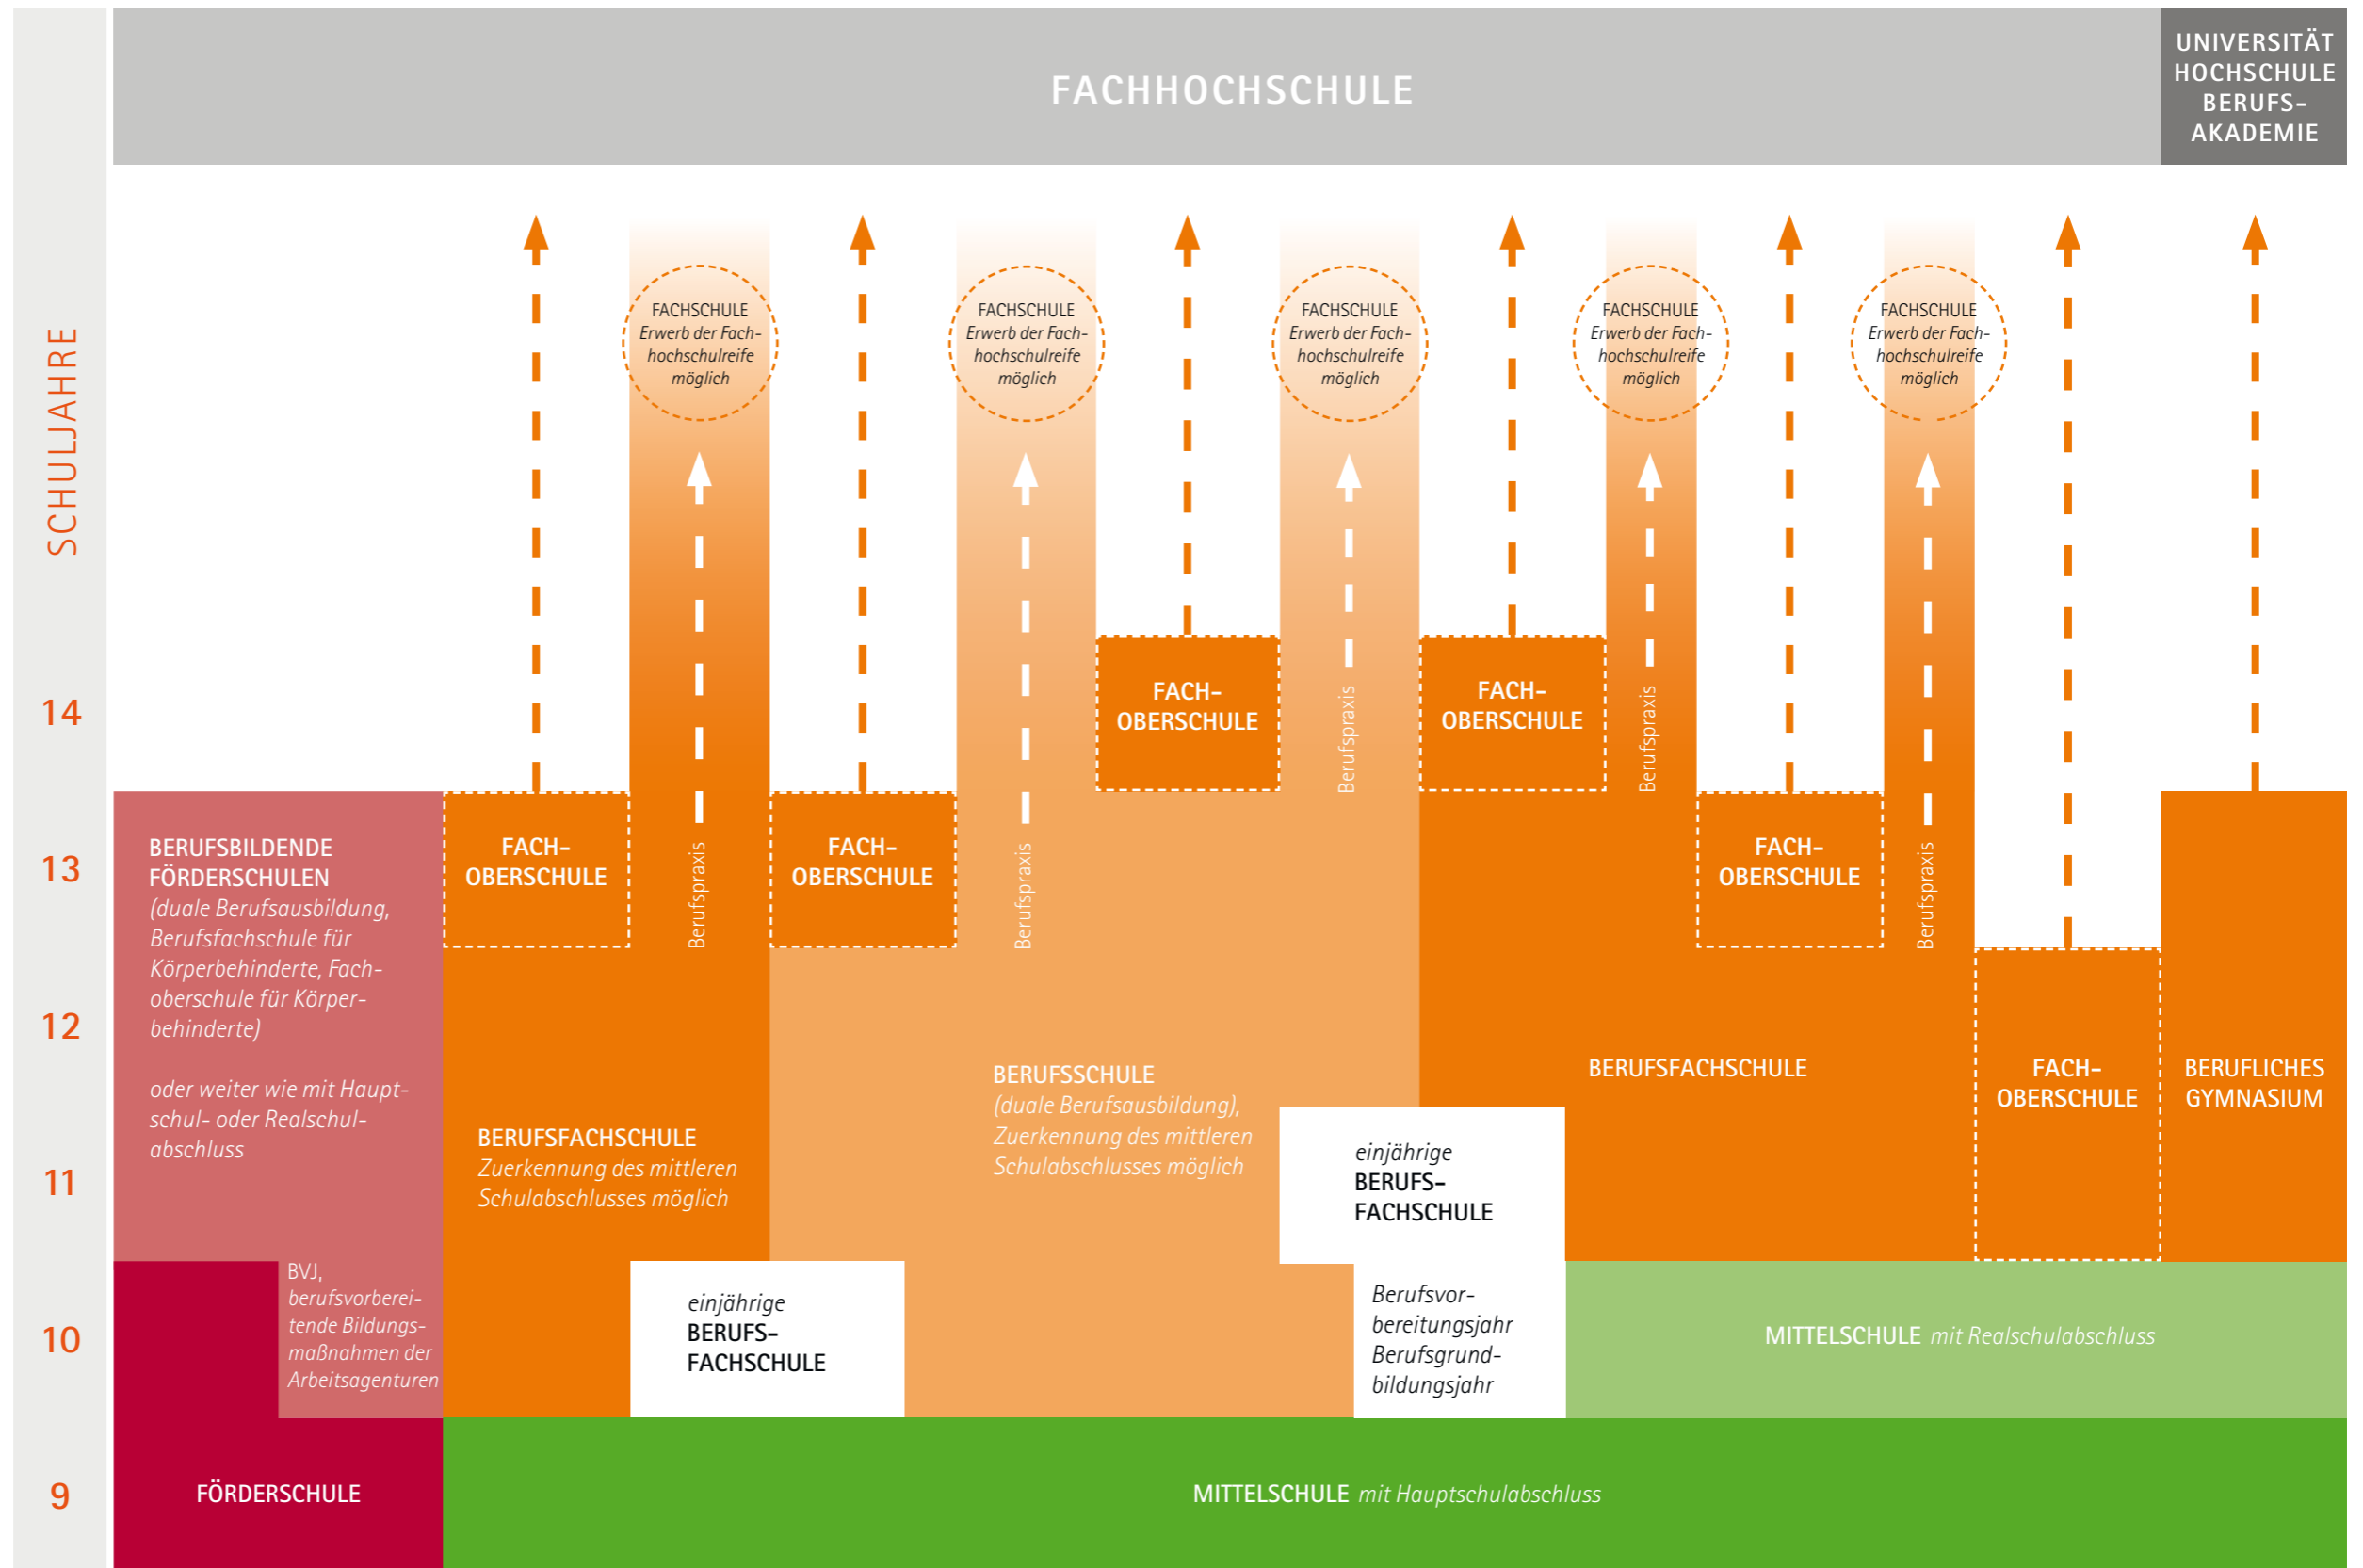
FACHHOCHSCHULE

UNIVERSITÄT HOCHSCHULE BERUFS-AKADEMIE

SCHULJAHRE

FACHSCHULE Erwerb der Fachhochschulreife möglich

FACHSCHULE Erwerb der Fachhochschulreife möglich

FACHSCHULE Erwerb der Fachhochschulreife möglich

FACHSCHULE Erwerb der Fachhochschulreife möglich

FACHSCHULE Erwerb der Fachhochschulreife möglich

14

FACH-OBERSCHULE

FACH-OBERSCHULE

Berufspraxis

Berufspraxis

13

BERUFSBILDENDE FÖRDERSCHULEN (duale Berufsausbildung, Berufsfachschule für Körperbehinderte, Fachoberschule für Körperbehinderte)

oder weiter wie mit Hauptschul- oder Realschulabschluss

FACH-OBERSCHULE

Berufspraxis

FACH-OBERSCHULE

Berufspraxis

FACH-OBERSCHULE

Berufspraxis

12

BERUFSSCHULE (duale Berufsausbildung), Zuerkennung des mittleren Schulabschlusses möglich

BERUFSFACHSCHULE

FACH-OBERSCHULE

BERUFLICHES GYMNASIUM

BERUFSFACHSCHULE Zuerkennung des mittleren Schulabschlusses möglich

einjährige BERUFS-FACHSCHULE

11

BVJ, berufsvorbereitende Bildungsmaßnahmen der Arbeitsagenturen

einjährige BERUFS-FACHSCHULE

Berufsvorbereitungsjahr Berufsgrundbildungsjahr

MITTELSCHULE mit Realschulabschluss

10

9

FÖRDERSCHULE

MITTELSCHULE mit Hauptschulabschluss